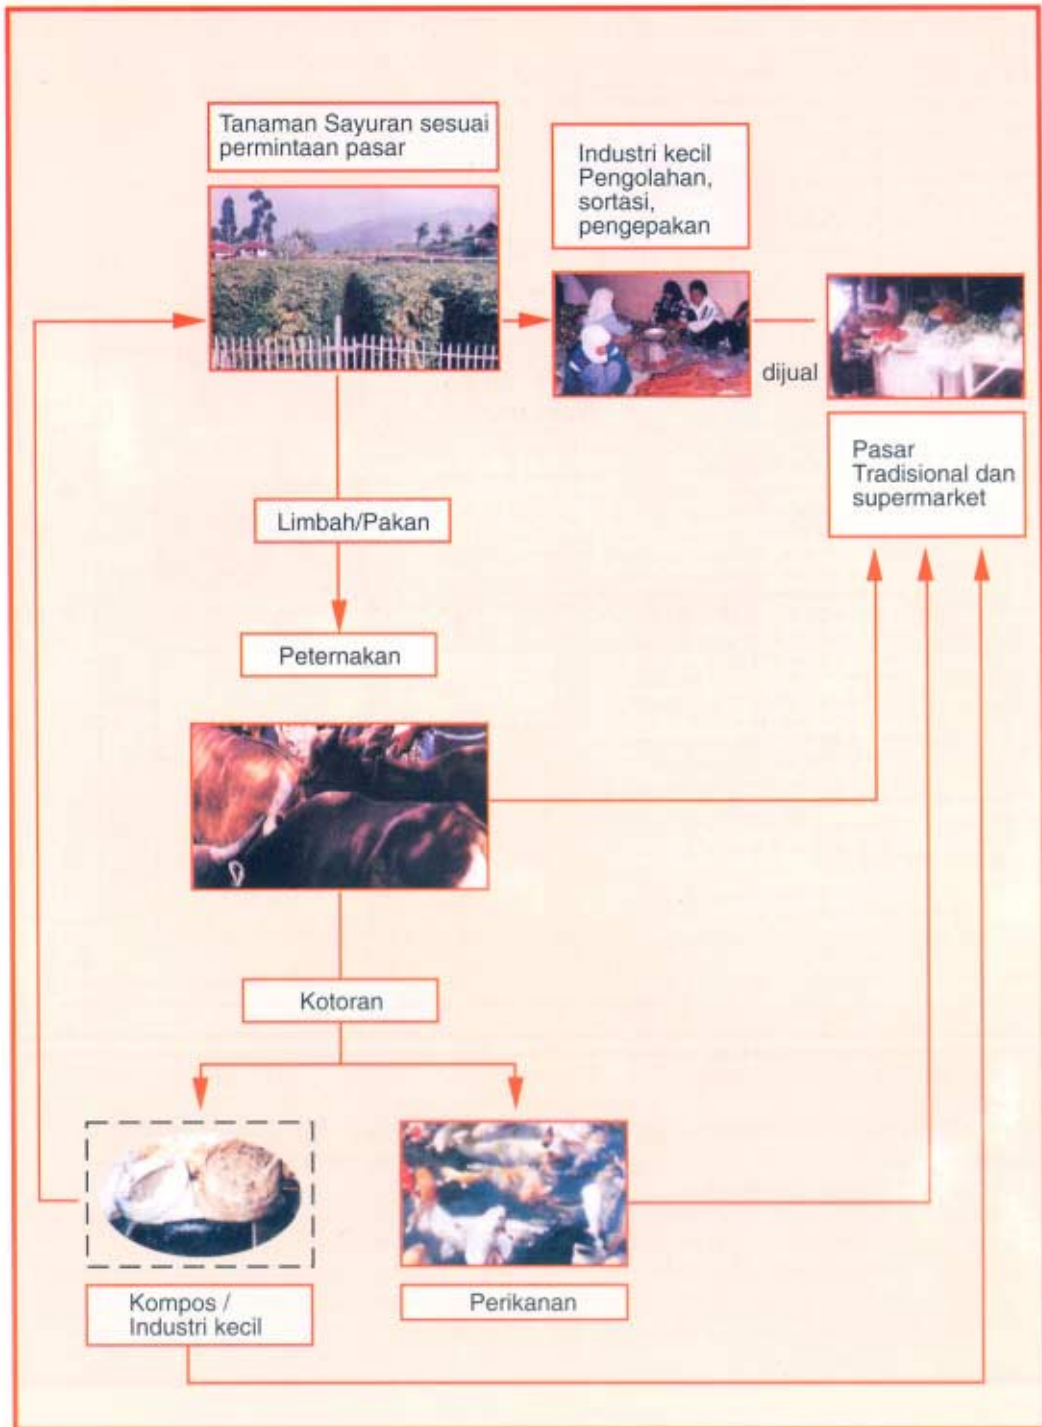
Tanaman Sayuran sesuai permintaan pasar

Industri kecil Pengolahan, sortasi, pengepakan

dijual

Pasar Tradisional dan supermarket

Limbah/Pakan

Peternakan

Kotoran

Kompos / Industri kecil

Perikanan